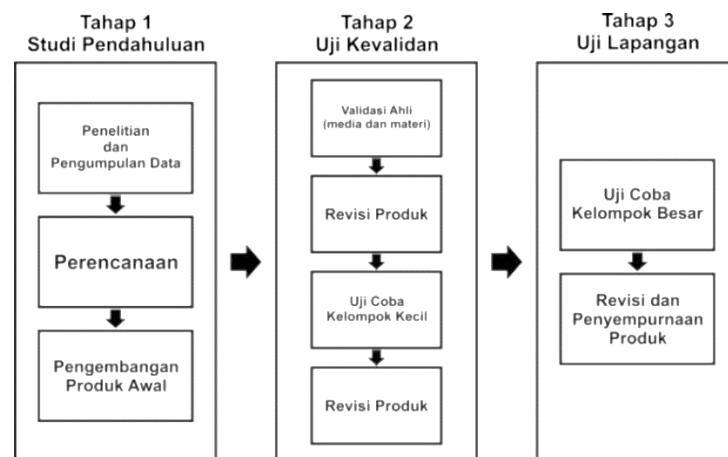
Tahap 1
Studi Pendahuluan

Penelitian
dan
Pengumpulan Data

Perencanaan

Pengembangan
Produk Awal

Tahap 2
Uji Kevalidan

Validasi Ahli
(media dan materi)

Revisi Produk

Uji Coba
Kelompok Kecil

Revisi Produk

Tahap 3
Uji Lapangan

Uji Coba
Kelompok Besar

Revisi dan
Penyempurnaan
Produk